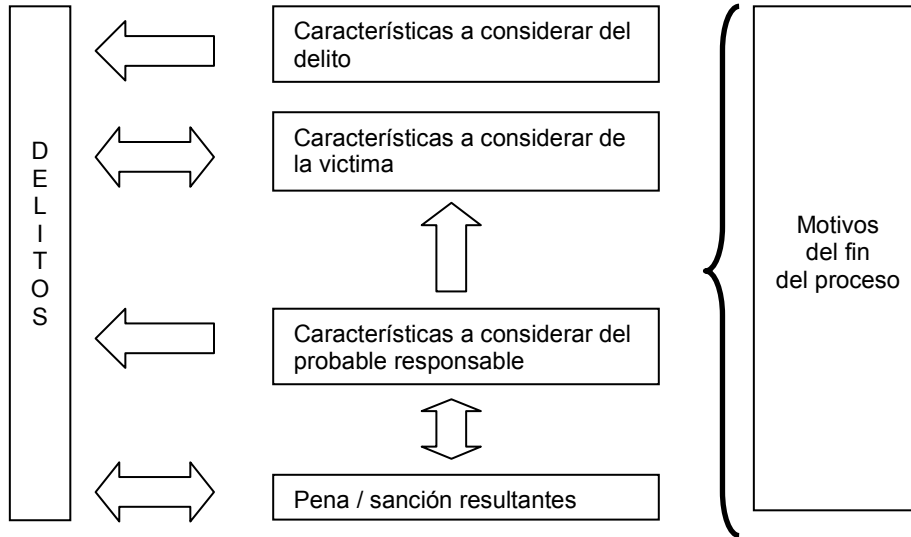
D
E
L
I
T
O
S

Características a considerar del delito

Características a considerar de la victima

Características a considerar del probable responsable

Pena / sanción resultantes

Motivos del fin del proceso